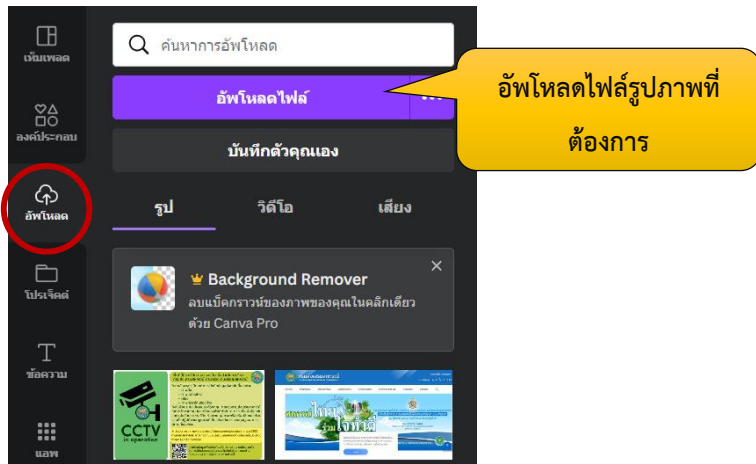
เท็มเพลต

องค์ประกอบ

อัพโหลด

โปรเจ็คต์

ข้อความ

แอพ

ค้นหาการอัพโหลด

อัพโหลดไฟล์

บันทึกตัวคุณเอง

รูป

วิดีโอ

เสียง

Background Remover

ลบแบ็คกราวน์ของภาพของคุณในคลิกเดียวด้วย Canva Pro

CCTV
in operation

อัพโหลดไฟล์รูปภาพที่ต้องการ